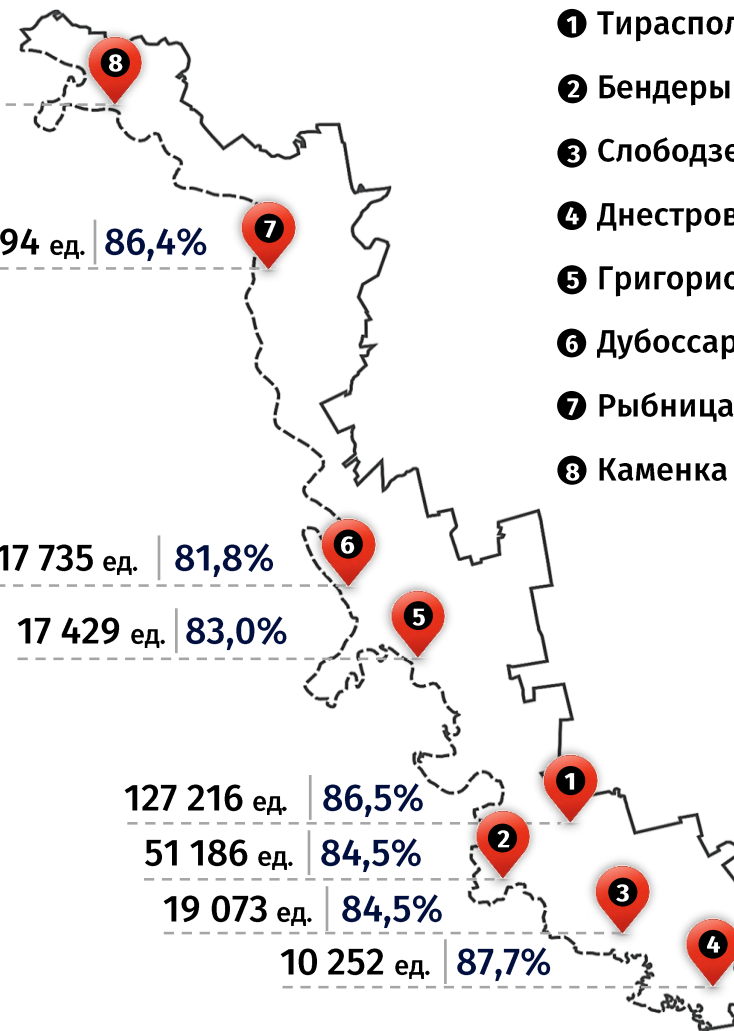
8

94 ед. | 86,4%

7

17 735 ед. | 81,8%

6

17 429 ед. | 83,0%

5

127 216 ед. | 86,5%

1

51 186 ед. | 84,5%

2

19 073 ед. | 84,5%

3

10 252 ед. | 87,7%

4

1 Тираспол

2 Бендеры

3 Слободзе

4 Днестров

5 Григорио

6 Дубоссар

7 Рыбница

8 Каменка